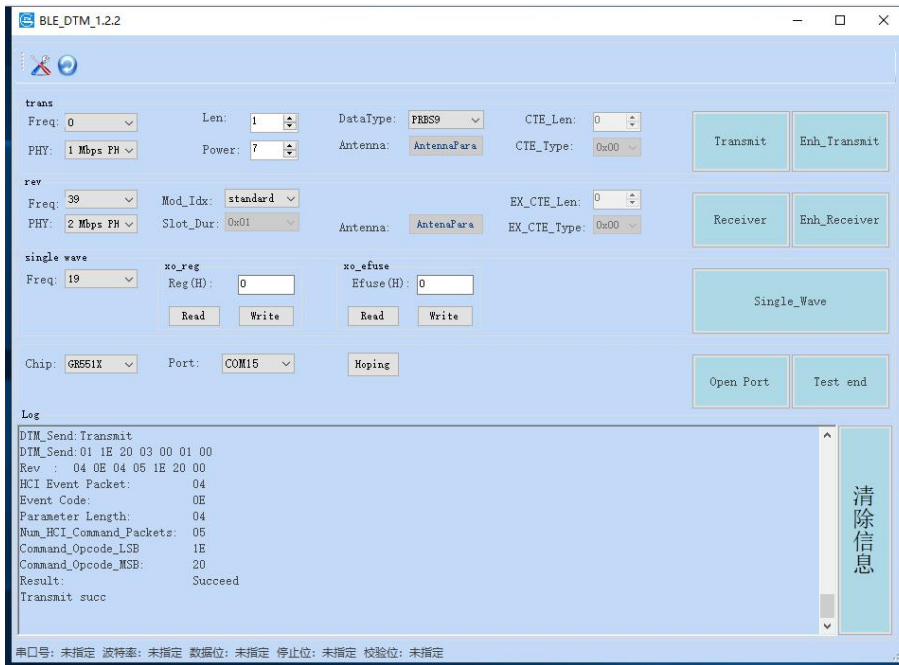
BLE_DTM_1.2.2

trans
Freq: 0
PHY: 1 Mbps PH
Len: 1
Power: 7
DataType: PRBS9
Antenna: AntennaPara
CTE_Len: 0
CTE_Type: 0x00
Transmit
Enh_Transmit

rev
Freq: 39
PHY: 2 Mbps PH
Mod_Idx: standard
Slot_Dur: 0x01
Antenna: AntenaPara
EX_CTE_Len: 0
EX_CTE_Type: 0x00
Receiver
Enh_Receiver

single wave
Freq: 19
xo_reg
Reg(H): 0
Read
Write
xo_efuse
Efuse(H): 0
Read
Write
Single_Wave

Chip: GR551X
Port: COM15
Hoping
Open Port
Test end

Log
DTM_Send:Transmit
DTM_Send:01 1E 20 03 00 01 00
Rev : 04 0E 04 05 1E 20 00
HCI Event Packet: 04
Event Code: 0E
Parameter Length: 04
Num_HCI_Command_Packets: 05
Command_Opcode_LSB 1E
Command_Opcode_MSB: 20
Result: Succeed
Transmit succ

清除信息

串口号: 未指定 波特率: 未指定 数据位: 未指定 停止位: 未指定 校验位: 未指定